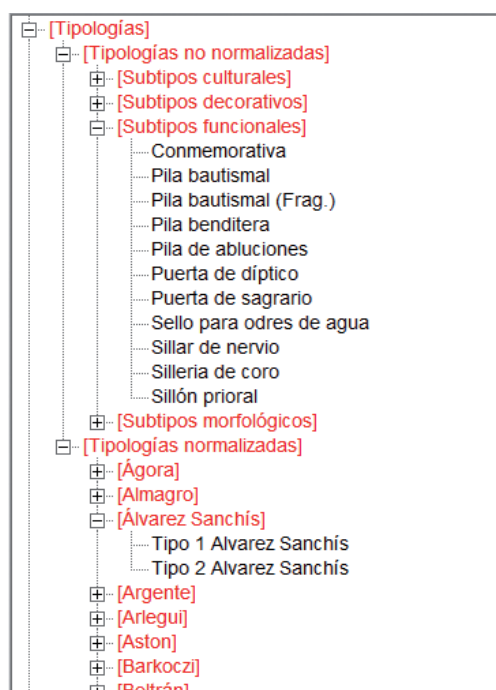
[Tipologías]
[Tipologías no normalizadas]
[Subtipos culturales]
[Subtipos decorativos]
[Subtipos funcionales]
Conmemorativa
Pila bautismal
Pila bautismal (Frag.)
Pila benditera
Pila de abluciones
Puerta de díptico
Puerta de sagrario
Sello para odres de agua
Sillar de nervio
Silleria de coro
Sillón prioral
[Subtipos morfológicos]
[Tipologías normalizadas]
[Ágora]
[Almagro]
[Álvarez Sanchís]
Tipo 1 Alvarez Sanchís
Tipo 2 Alvarez Sanchís
[Argente]
[Arlegui]
[Aston]
[Barkoczi]
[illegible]